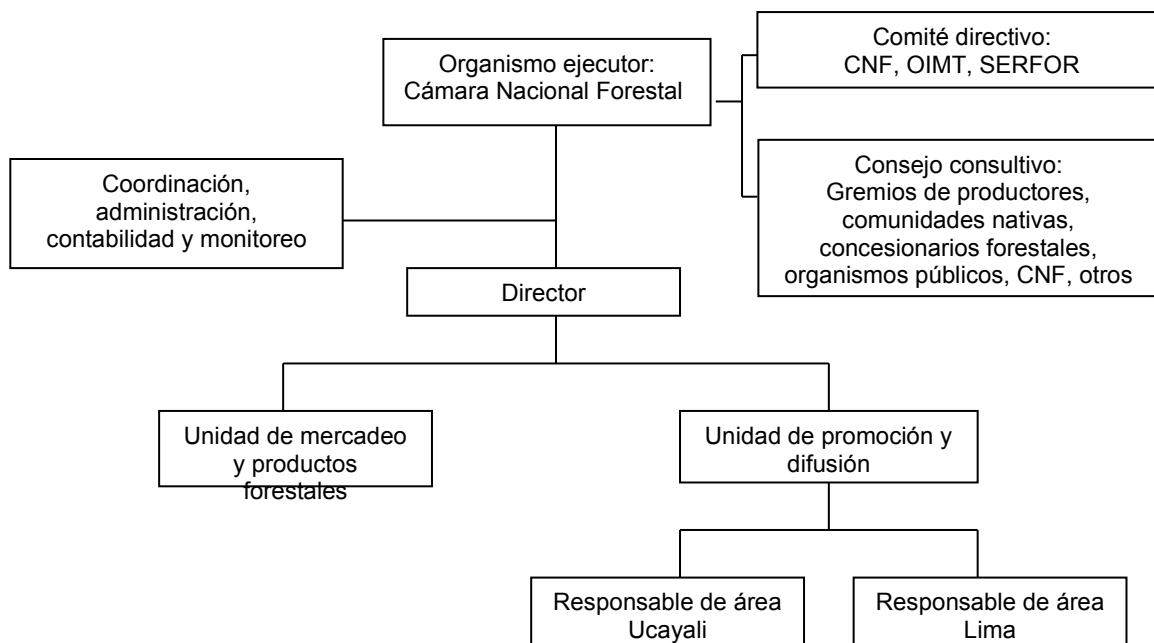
Organismo ejecutor:
Cámara Nacional Forestal

Comité directivo:
CNF, OIMT, SERFOR

Consejo consultivo:
Gremios de productores, comunidades nativas, concesionarios forestales, organismos públicos, CNF, otros

Coordinación, administración, contabilidad y monitoreo

Director

Unidad de mercadeo y productos forestales

Unidad de promoción y difusión

Responsable de área Ucayali

Responsable de área Lima